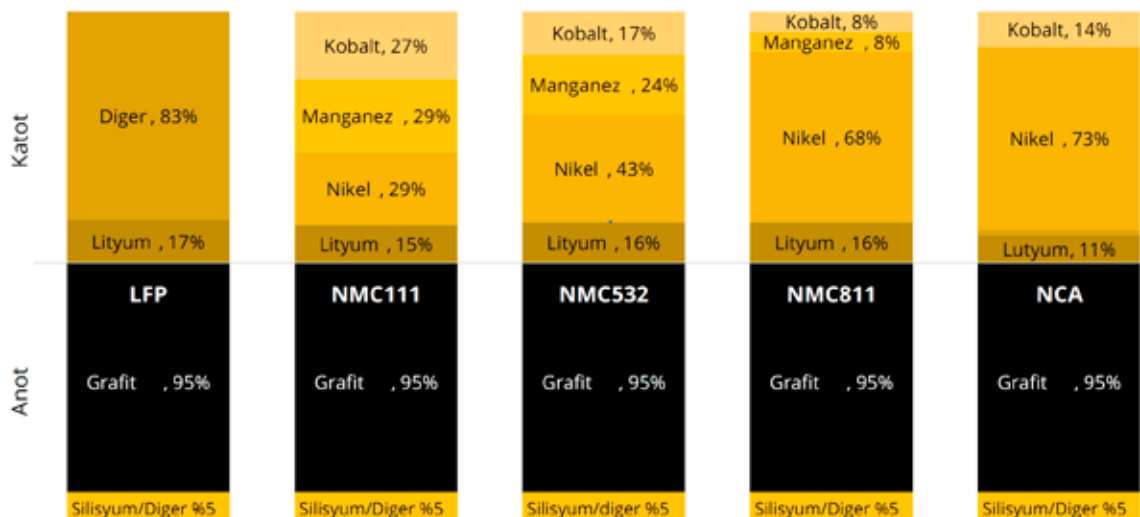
Katot

Anot

Diger , 83%

Lityum , 17%

LFP

Grafit , 95%

Silisyum/Diger %5

Kobalt, 27%

Manganez , 29%

Nikel , 29%

Lityum , 15%

NMC111

Grafit , 95%

Silisyum/Diger %5

Kobalt, 17%

Manganez , 24%

Nikel , 43%

Lityum , 16%

NMC532

Grafit , 95%

Silisyum/diger %5

Kobalt, 8%

Manganez , 8%

Nikel , 68%

Lityum , 16%

NMC811

Grafit , 95%

Silisyum/Diger %5

Kobalt, 14%

Nikel , 73%

Lutyum, 11%

NCA

Grafit , 95%

Silisyum/Diger %5